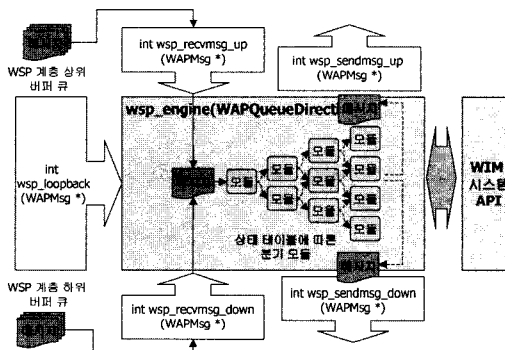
WSP 계층 상위 버퍼 큐

int wsp_recvmsg_up (WAPMsg *)

int wsp_sendmsg_up (WAPMsg *)

int wsp_loopback (WAPMsg *)

wsp_engine(WAPQueueDirect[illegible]

모듈

모듈

모듈

모듈

모듈

모듈

모듈

모듈

모듈

상태 테이블에 따른 분기 모듈

WIM 시스템 API

WSP 계층 하위 버퍼 큐

int wsp_recvmsg_down (WAPMsg *)

int wsp_sendmsg_down (WAPMsg *)